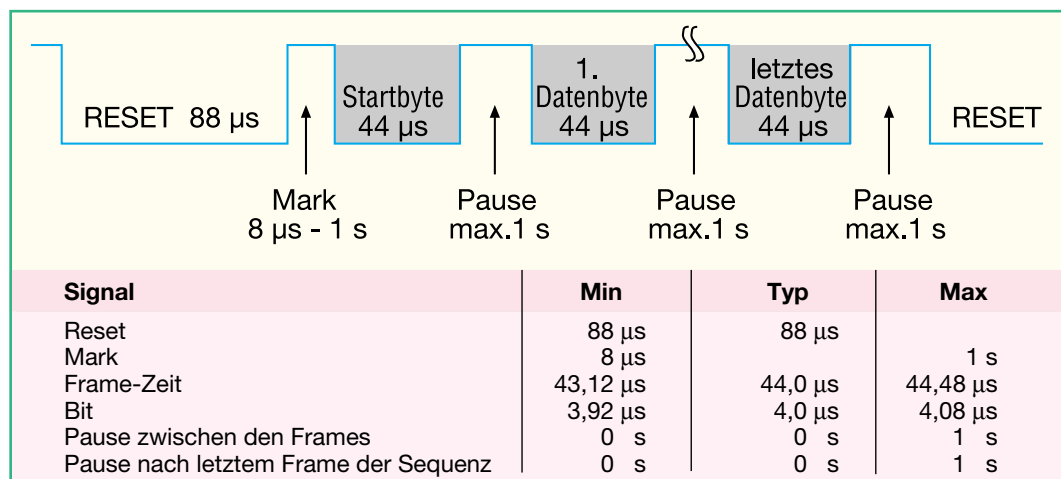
RESET 88 µs

Startbyte 44 µs

1. Datenbyte 44 µs

letztes Datenbyte 44 µs

RESET

Mark 8 µs - 1 s

Pause max.1 s

Pause max.1 s

Pause max.1 s

| Signal | Min | Typ | Max |
|---|---|---|---|
| Reset | 88 µs | 88 µs | |
| Mark | 8 µs | | 1 s |
| Frame-Zeit | 43,12 µs | 44,0 µs | 44,48 µs |
| Bit | 3,92 µs | 4,0 µs | 4,08 µs |
| Pause zwischen den Frames | 0 s | 0 s | 1 s |
| Pause nach letztem Frame der Sequenz | 0 s | 0 s | 1 s |